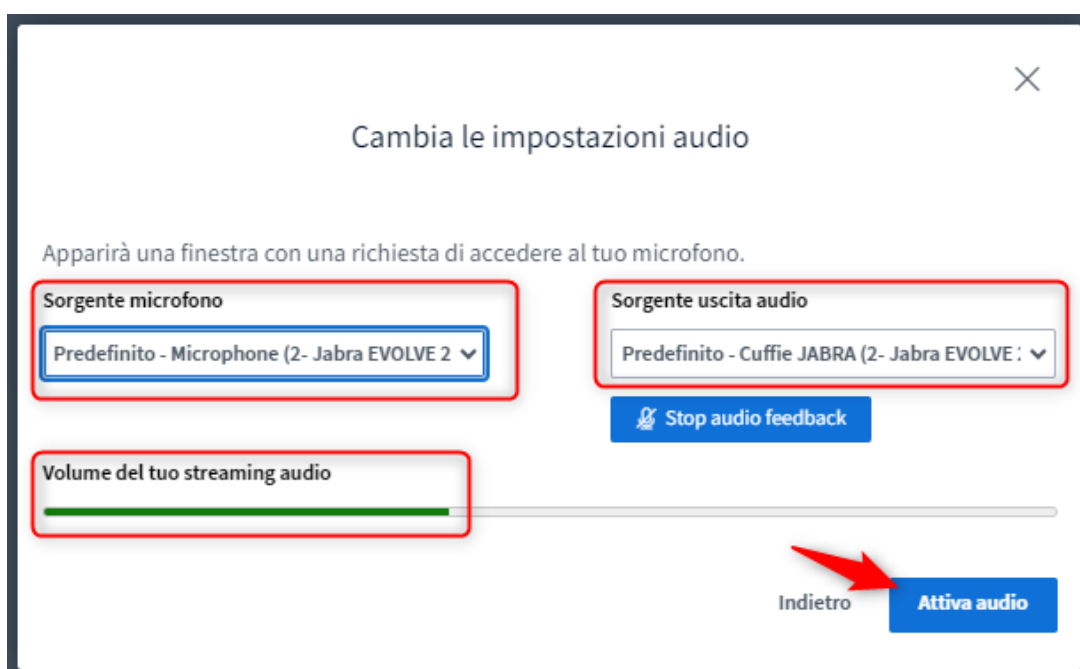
Cambia le impostazioni audio

Apparirà una finestra con una richiesta di accedere al tuo microfono.

Sorgente microfono

Predefinito - Microphone (2- Jabra EVOLVE 2

Sorgente uscita audio

Predefinito - Cuffie JABRA (2- Jabra EVOLVE 2

Stop audio feedback

Volume del tuo streaming audio

Indietro

Attiva audio